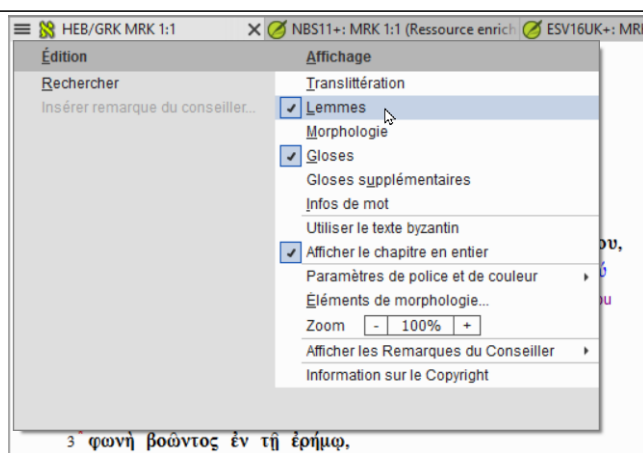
HEB/GRK MRK 1:1 ✕ NBS11+: MRK 1:1 (Ressource enrich ESV16UK+: MR

Édition
Rechercher
Insérer remarque du conseiller...

Affichage
Translittération
✓ Lemmes
Morphologie
✓ Gloses
Gloses supplémentaires
Infos de mot
Utiliser le texte byzantin
✓ Afficher le chapitre en entier
Paramètres de police et de couleur ▸
Éléments de morphologie...
Zoom - 100% +
Afficher les Remarques du Conseiller ▸
Information sur le Copyright

ου,
ό
ou

3 φωνὴ βοῶντος ἐν τῇ ἐρήμῳ,